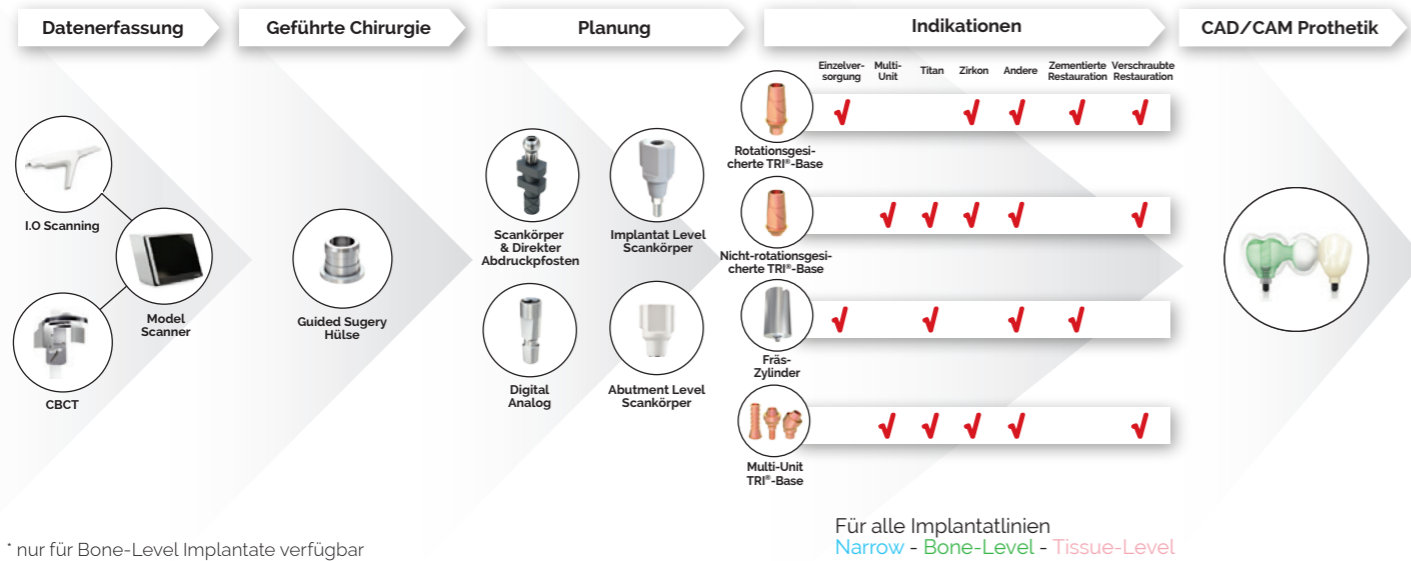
Datenerfassung

I.O Scanning

Model Scanner

CBCT

Geführte Chirurgie

Guided Sugery Hülse

Planung

Scankörper & Direkter Abdruckpfosten

Implantat Level Scankörper

Digital Analog

Abutment Level Scankörper

Indikationen

| | Einzelversorgung | Multi-Unit | Titan | Zirkon | Andere | Zementierte Restauration | Verschraubte Restauration |
|---|---|---|---|---|---|---|---|
| Rotationsgesicherte TRI®-Base | ✓ | | | ✓ | ✓ | ✓ | ✓ |
| Nicht-rotationsgesicherte TRI®-Base | | ✓ | ✓ | ✓ | ✓ | | ✓ |
| Fräs-Zylinder | ✓ | | ✓ | | ✓ | ✓ | |
| Multi-Unit TRI®-Base | | ✓ | ✓ | ✓ | ✓ | | ✓ |

CAD/CAM Prothetik

* nur für Bone-Level Implantate verfügbar

Für alle Implantatlinien
Narrow - Bone-Level - Tissue-Level